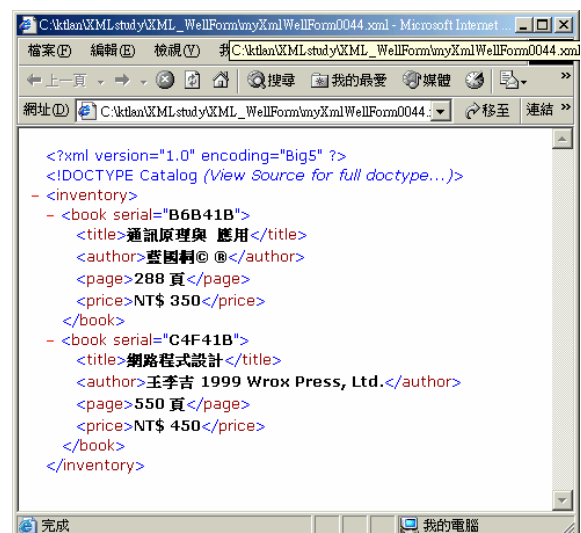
C:\ktlan\XMLstudy\XML_WellForm\myXmlWellForm0044.xml - Microsoft Internet ...

檔案(F) 編輯(E) 檢視(V) 我 C:\ktlan\XMLstudy\XML_WellForm\myXmlWellForm0044.xml

上一頁 搜尋 我的最愛 媒體

網址(D) C:\ktlan\XMLstudy\XML_WellForm\myXmlWellForm0044.: 移至 連結 »

<?xml version="1.0" encoding="Big5" ?>
<!DOCTYPE Catalog (View Source for full doctype...)>
- <inventory>
- <book serial="B6B41B">
<title>通訊原理與 應用</title>
<author>曹國桐© ®</author>
<page>288 頁</page>
<price>NT$ 350</price>
</book>
- <book serial="C4F41B">
<title>網路程式設計</title>
<author>王李吉 1999 Wrox Press, Ltd.</author>
<page>550 頁</page>
<price>NT$ 450</price>
</book>
</inventory>

完成 我的電腦